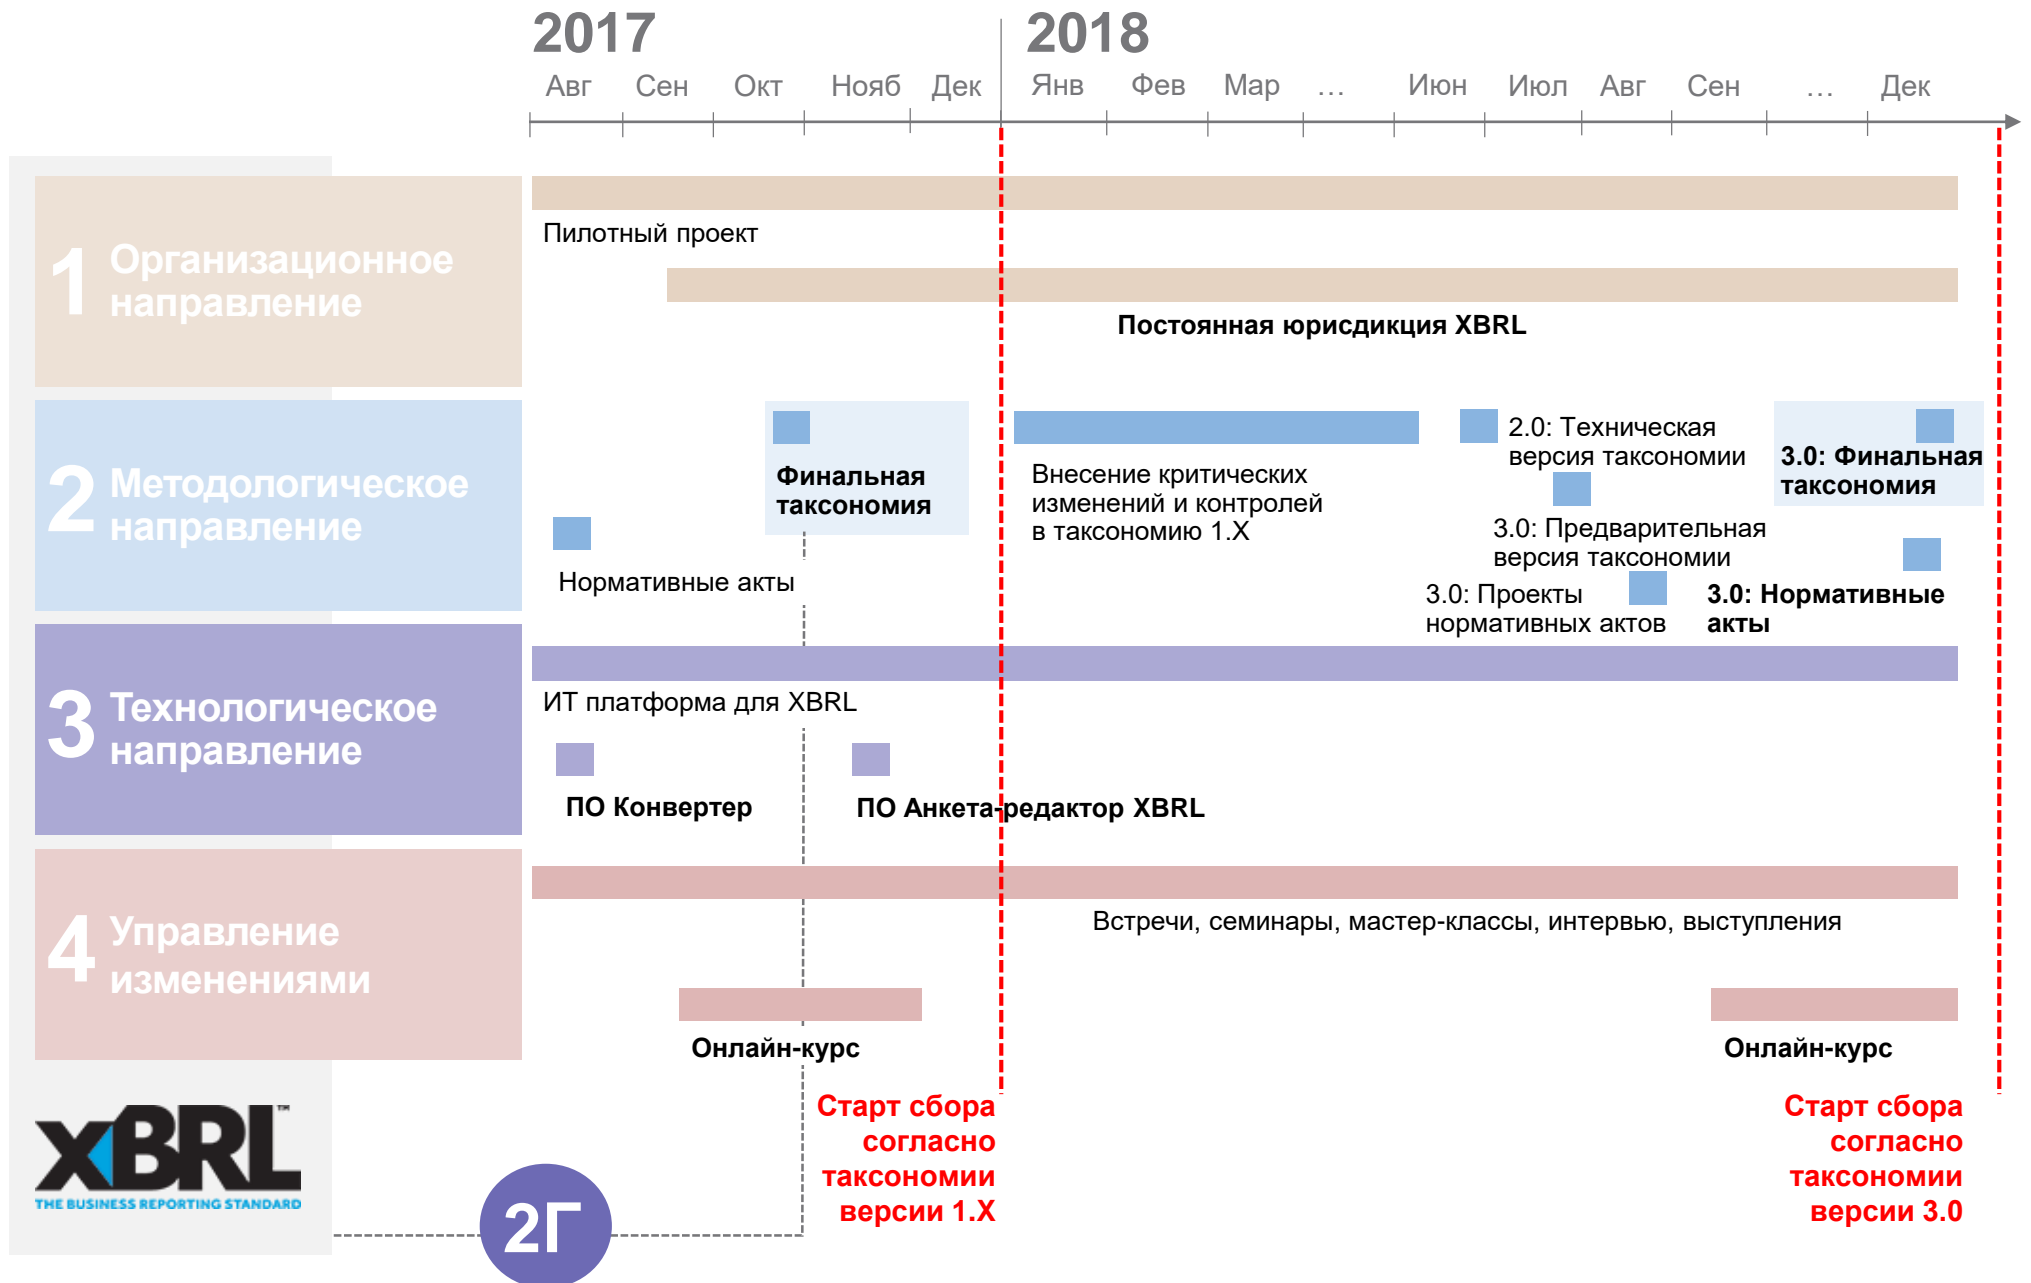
2017

Авг Сен Окт Нояб Дек

2018

Янв Фев Мар … Июн Июл Авг Сен … Дек

1 Организационное направление

Пилотный проект

Постоянная юрисдикция XBRL

2 Методологическое направление

Финальная таксономия

Нормативные акты

Внесение критических изменений и контролей в таксономию 1.Х

2.0: Техническая версия таксономии

3.0: Финальная таксономия

3.0: Предварительная версия таксономии

3.0: Проекты нормативных актов

3.0: Нормативные акты

3 Технологическое направление

ИТ платформа для XBRL

ПО Конвертер

ПО Анкета-редактор XBRL

4 Управление изменениями

Встречи, семинары, мастер-классы, интервью, выступления

Онлайн-курс

Онлайн-курс

Старт сбора согласно таксономии версии 1.Х

Старт сбора согласно таксономии версии 3.0

XBRL™ THE BUSINESS REPORTING STANDARD

2Г